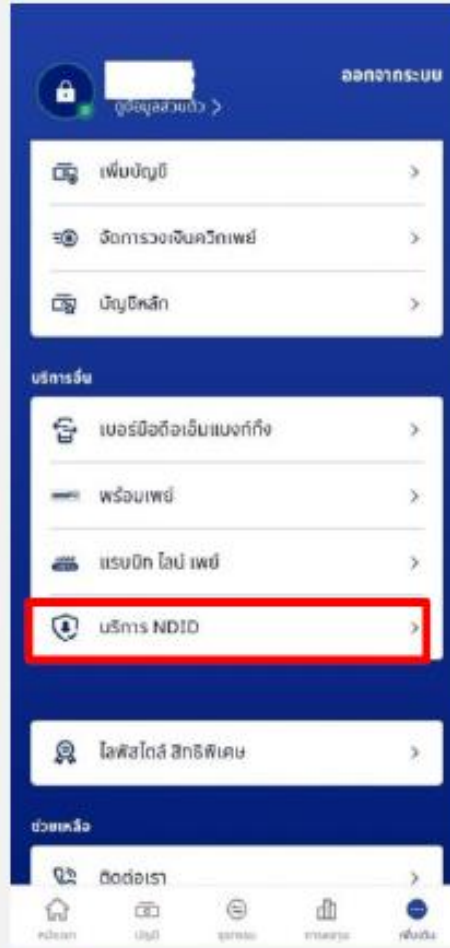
ออกจากระบบ

ดูข้อมูลส่วนตัว >

เพิ่มบัญชี >

จัดการวงเงินควิกเพย์ >

บัญชีหลัก >

บริการอื่น

เบอร์มือถือเอ็มแบงก์กิ้ง >

พร้อมเพย์ >

แรบบิท ไลน์ เพย์ >

บริการ NDID >

ไลฟ์สไตล์ สิทธิพิเศษ >

ช่วยเหลือ

ติดต่อเรา >

หน้าหลัก บัญชี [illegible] การลงทุน เพิ่มเติม